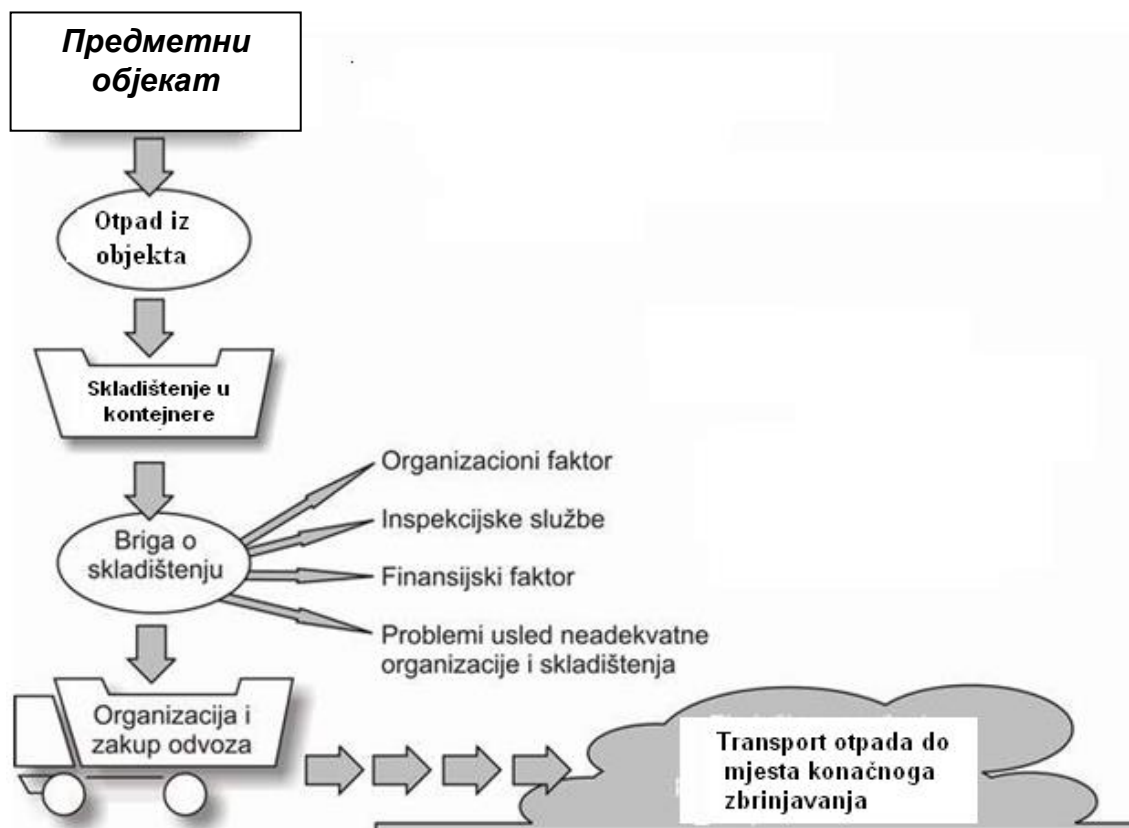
Предметни објекат

Otpad iz objekta

Skladištenje u kontejnere

Briga o skladištenju

Organizacioni faktor

Inspekcijske službe

Finansijski faktor

Problemi usled neadekvatne organizacije i skladištenja

Organizacija i zakup odvoza

Transport otpada do mjesta konačnoga zbrinjavanja